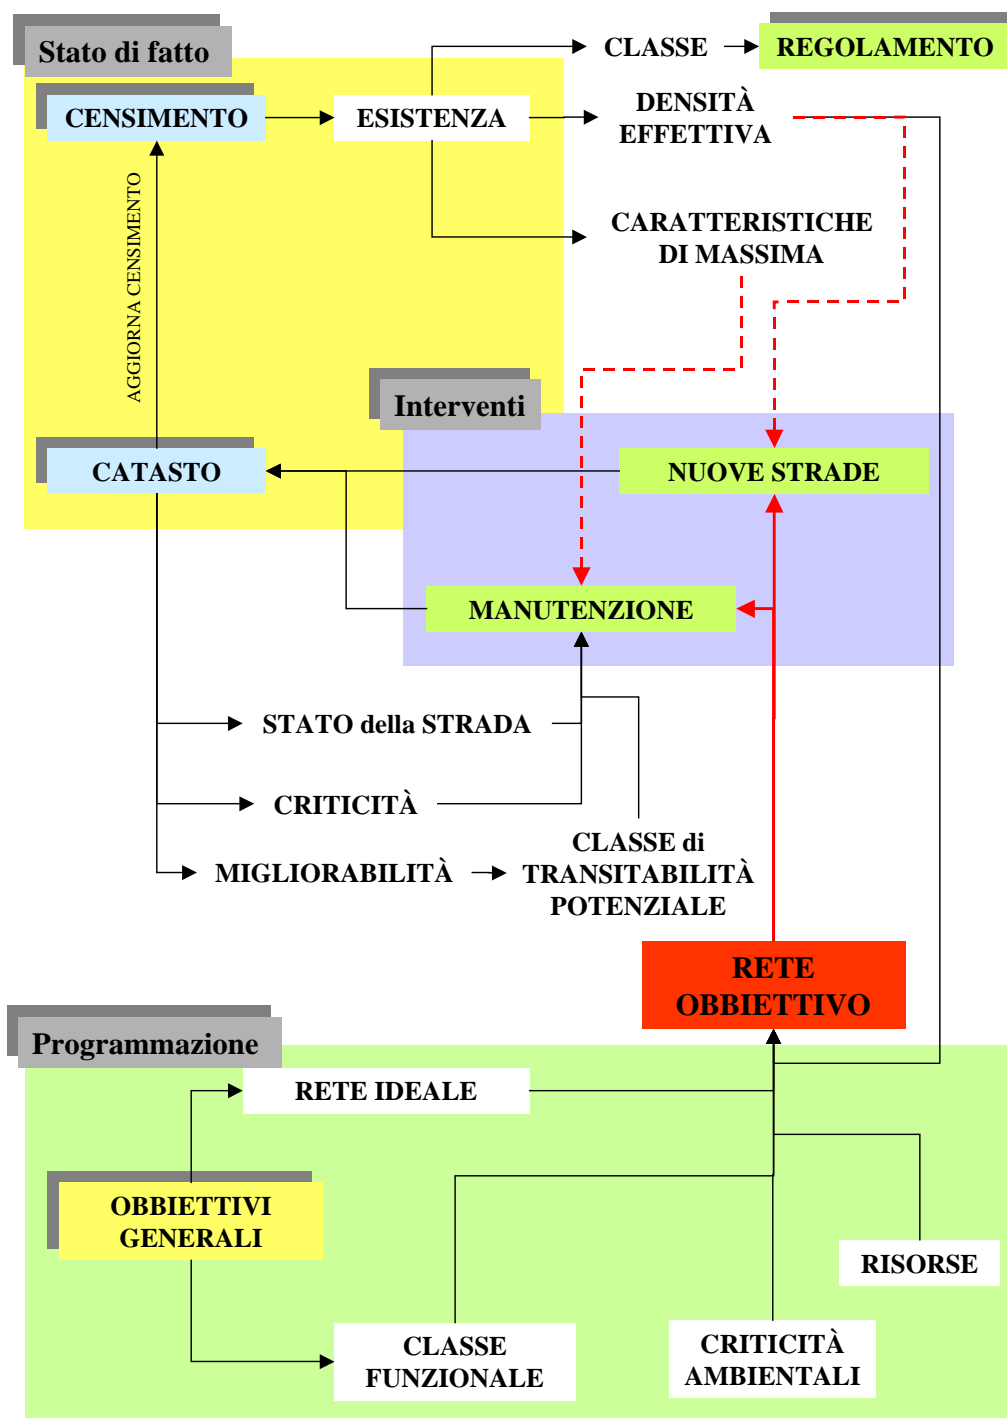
Stato di fatto

CENSIMENTO

ESISTENZA

CLASSE

REGOLAMENTO

DENSITÀ EFFETTIVA

CARATTERISTICHE DI MASSIMA

AGGIORNA CENSIMENTO

Interventi

CATASTO

NUOVE STRADE

MANUTENZIONE

STATO della STRADA

CRITICITÀ

MIGLIORABILITÀ

CLASSE di TRANSITABILITÀ POTENZIALE

RETE OBBIETTIVO

Programmazione

RETE IDEALE

OBBIETTIVI GENERALI

RISORSE

CLASSE FUNZIONALE

CRITICITÀ AMBIENTALI